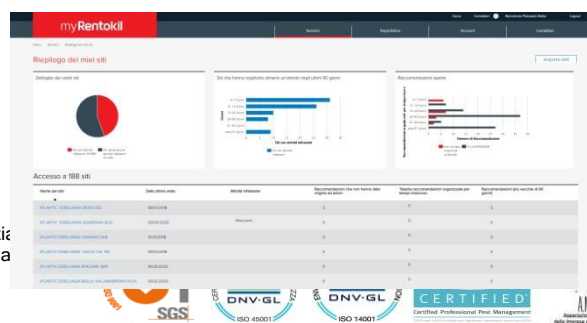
myRentokil

Home

Riepilogo dei miei siti

Esporta dati

Dettaglio dei vostri siti

Siti che hanno registrato almeno un'attività negli ultimi 90 giorni

Raccomandazioni aperte

Accesso a 188 siti

| Nome del sito | Data ultima visita | Attività infestante | Raccomandazioni che non hanno data ongoing ed azioni | Tabella raccomandazioni organizzate per tempo trascorso | Raccomandazioni (più vecchie di 90 giorni) |
|---|---|---|---|---|---|
| ATLANTIC ESSELUNGA | | | 0 | 0 | 0 |
| ATLANTIC ESSELUNGA | | Macellerie | 0 | 0 | 0 |
| ATLANTIC ESSELUNGA | | | 0 | 0 | 0 |
| ATLANTIC ESSELUNGA | | | 0 | 0 | 0 |
| ATLANTIC ESSELUNGA | | | 0 | 0 | 0 |
| ATLANTIC ESSELUNGA | | | 0 | 0 | 0 |

ia
a

SGS

DNV·GL
ISO 45001

DNV·GL
ISO 14001

CERTIFIED
Certified Professional Pest Management